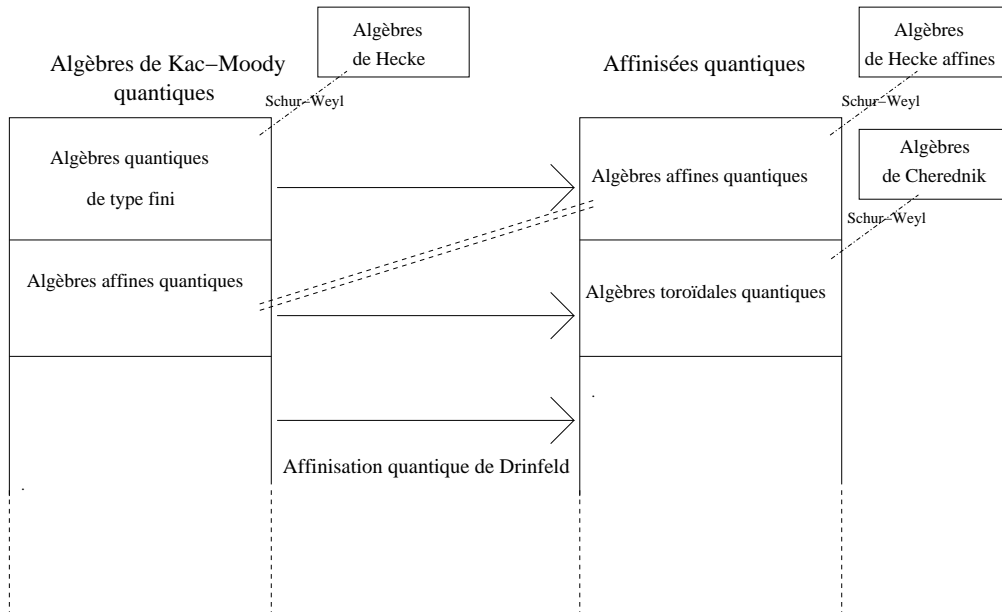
Algèbres de Hecke

Algèbres de Kac−Moody quantiques

Schur−Weyl

Affinisées quantiques

Algèbres de Hecke affines

Schur−Weyl

Algèbres de Cherednik

Schur−Weyl

Algèbres quantiques de type fini

Algèbres affines quantiques

Algèbres affines quantiques

Algèbres toroïdales quantiques

Affinisation quantique de Drinfeld